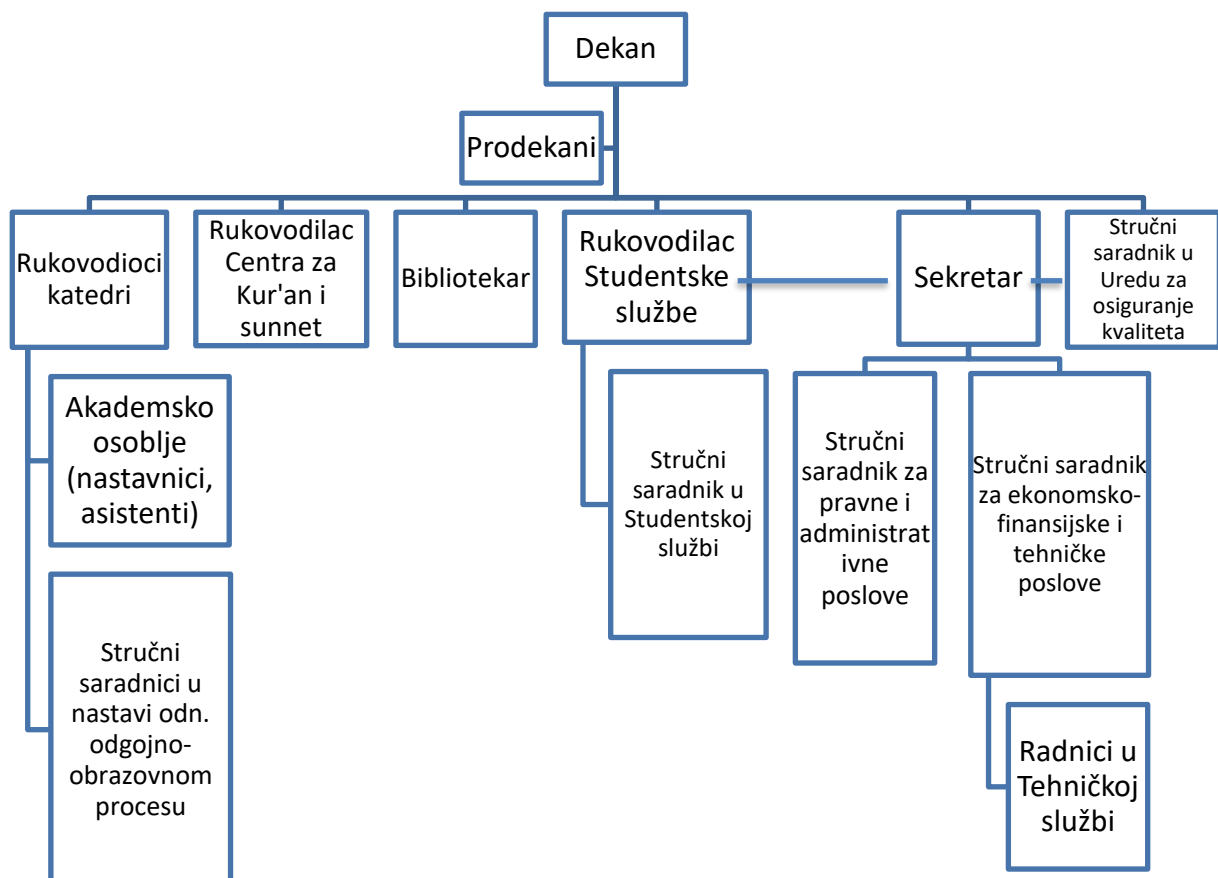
Dekan

Prodekani

Rukovodioci katedri

Rukovodilac Centra za Kur'an i sunnet

Bibliotekar

Rukovodilac Studentske službe

Sekretar

Stručni saradnik u Uredu za osiguranje kvaliteta

Akademsko osoblje (nastavnici, asistenti)

Stručni saradnici u nastavi odn. odgojno-obrazovnom procesu

Stručni saradnik u Studentskoj službi

Stručni saradnik za pravne i administrativne poslove

Stručni saradnik za ekonomsko-finansijske i tehničke poslove

Radnici u Tehničkoj službi